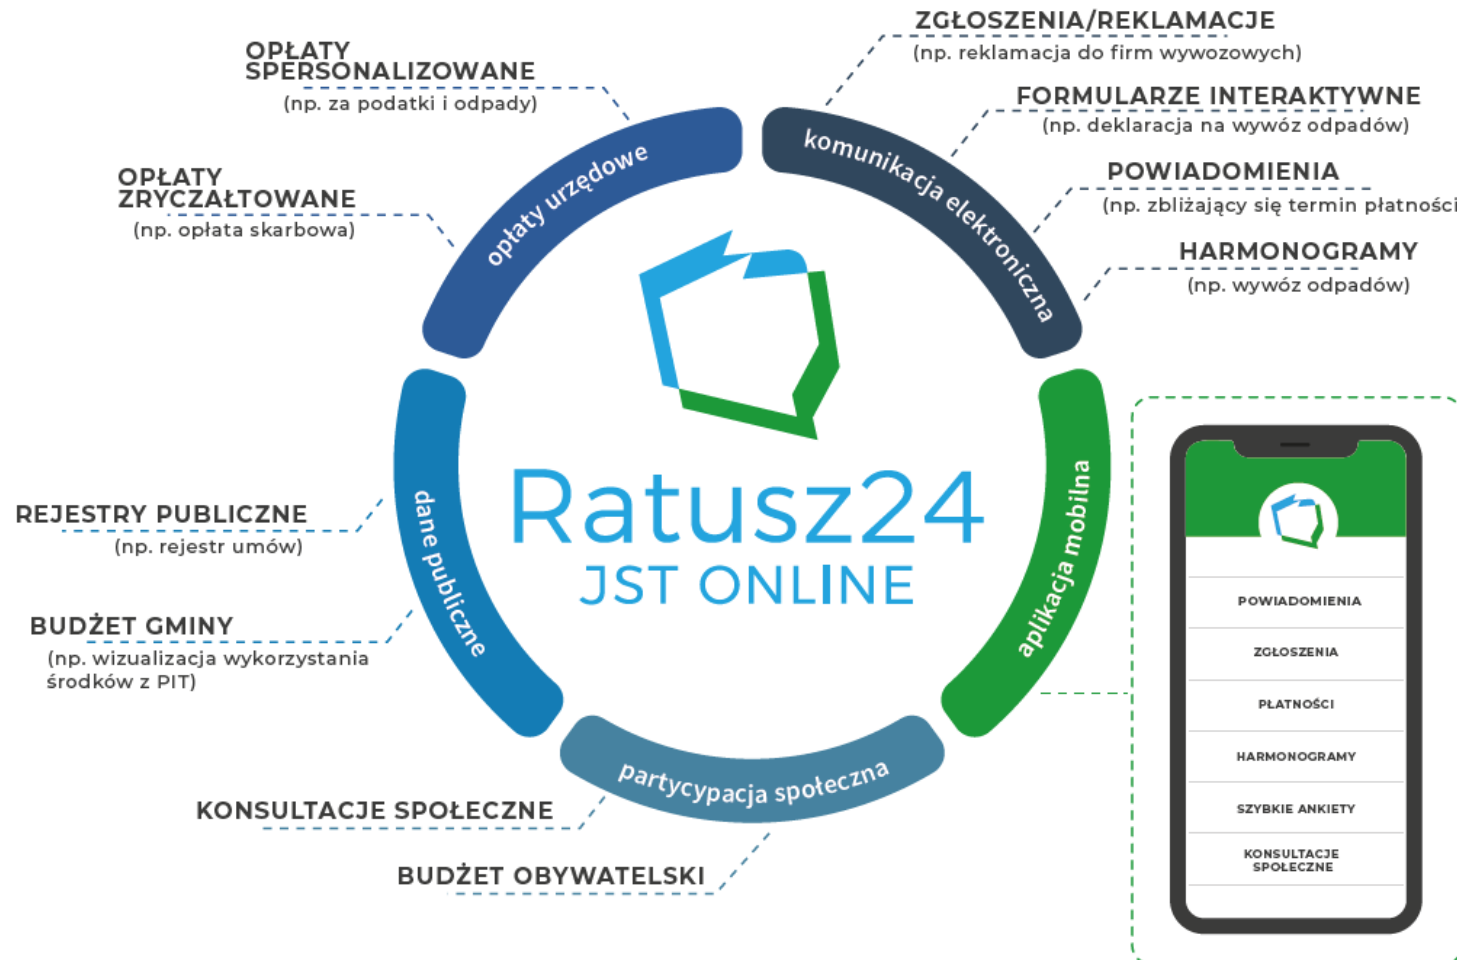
OPŁATY SPERSONALIZOWANE
(np. za podatki i odpady)

OPŁATY ZRYCZAŁTOWANE
(np. opłata skarbowa)

ZGŁOSZENIA/REKLAMACJE
(np. reklamacja do firm wywozowych)

FORMULARZE INTERAKTYWNE
(np. deklaracja na wywóz odpadów)

POWIADOMIENIA
(np. zbliżający się termin płatności

HARMONOGRAMY
(np. wywóz odpadów)

opłaty urzędowe

komunikacja elektroniczna

Ratusz24
JST ONLINE

REJESTRY PUBLICZNE
(np. rejestr umów)

BUDŻET GMINY
(np. wizualizacja wykorzystania środków z PIT)

dane publiczne

aplikacja mobilna

partycypacja społeczna

KONSULTACJE SPOŁECZNE

BUDŻET OBYWATELSKI

POWIADOMIENIA
ZGŁOSZENIA
PŁATNOŚCI
HARMONOGRAMY
SZYBKIE ANKIETY
KONSULTACJE SPOŁECZNE